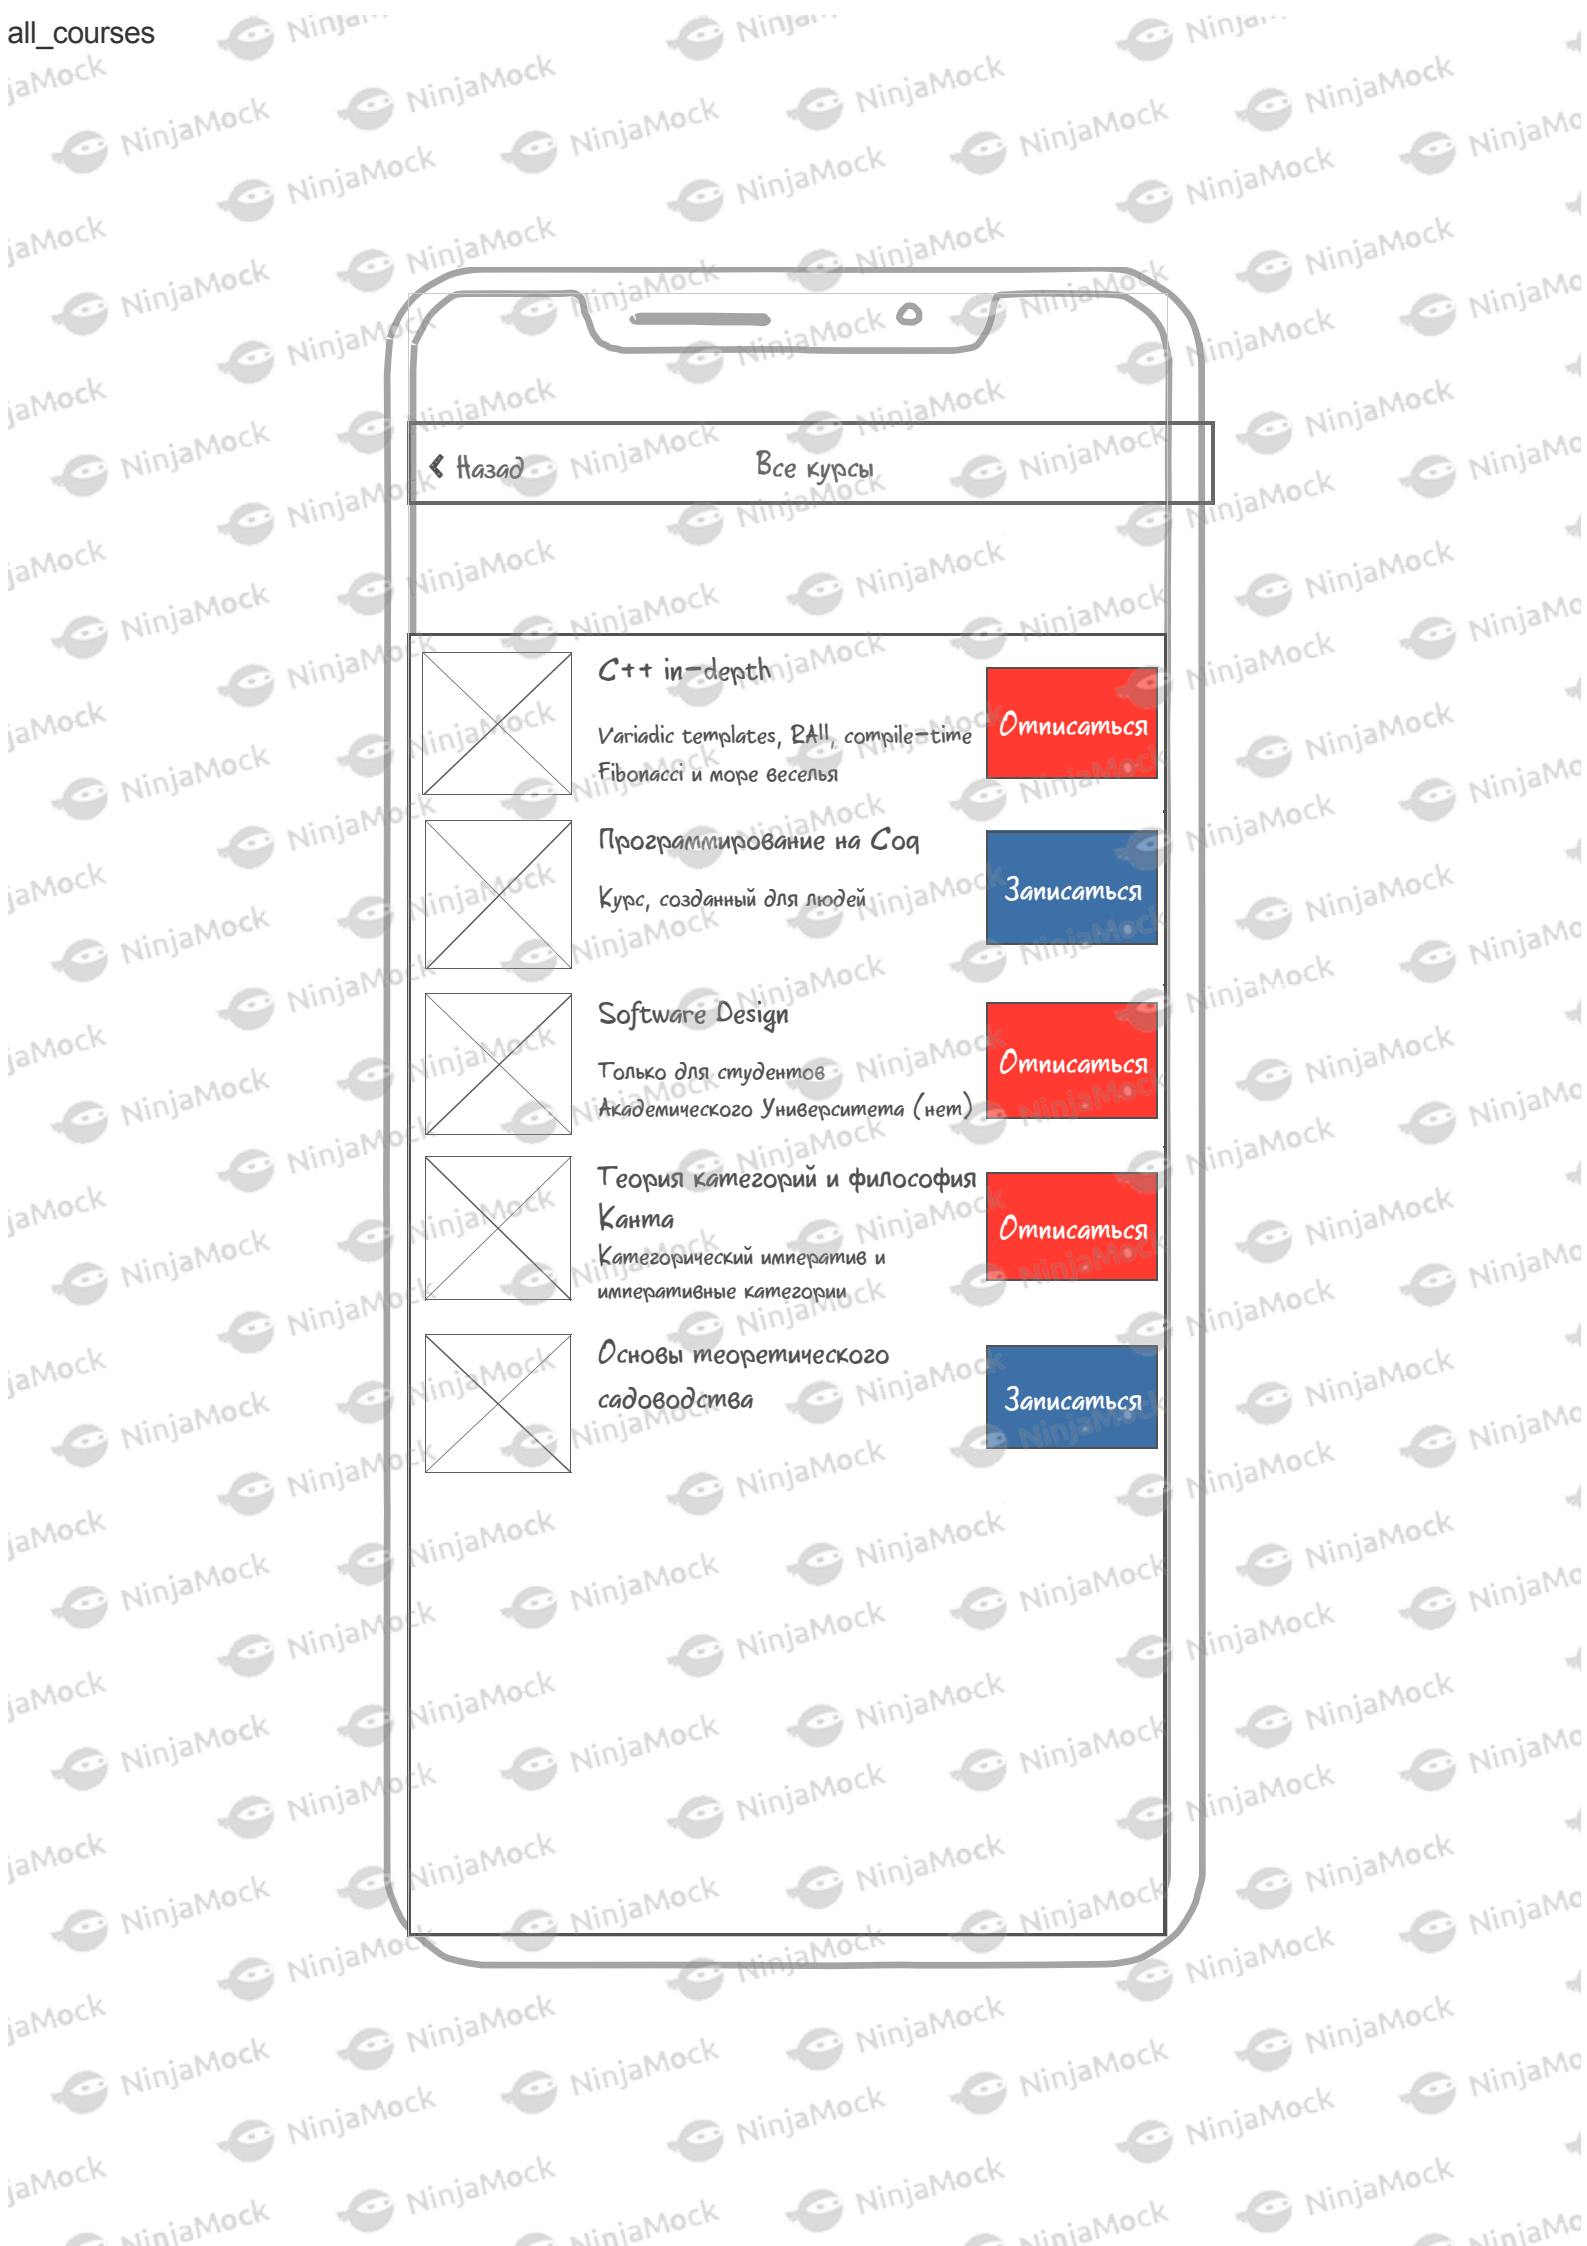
all_courses

Назад

Все курсы

C++ in-depth

Variadic templates, RAII, compile-time Fibonacci и море веселья

Отписаться

Программирование на Coq

Курс, созданный для людей

Записаться

Software Design

Только для студентов Академического Университета (нет)

Отписаться

Теория категорий и философия Канта

Категорический императив и императивные категории

Отписаться

Основы теоретического садоводства

Записаться